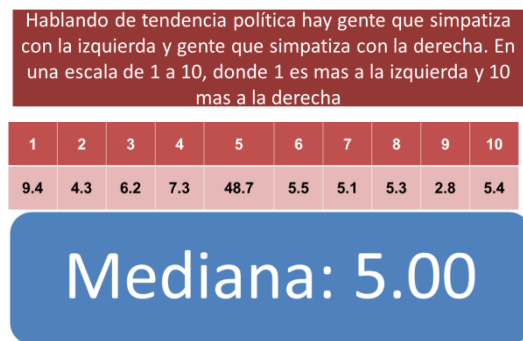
Hablando de tendencia política hay gente que simpatiza con la izquierda y gente que simpatiza con la derecha. En una escala de 1 a 10, donde 1 es mas a la izquierda y 10 mas a la derecha

| 1 | 2 | 3 | 4 | 5 | 6 | 7 | 8 | 9 | 10 |
|---|---|---|---|---|---|---|---|---|---|
| 9.4 | 4.3 | 6.2 | 7.3 | 48.7 | 5.5 | 5.1 | 5.3 | 2.8 | 5.4 |

Mediana: 5.00